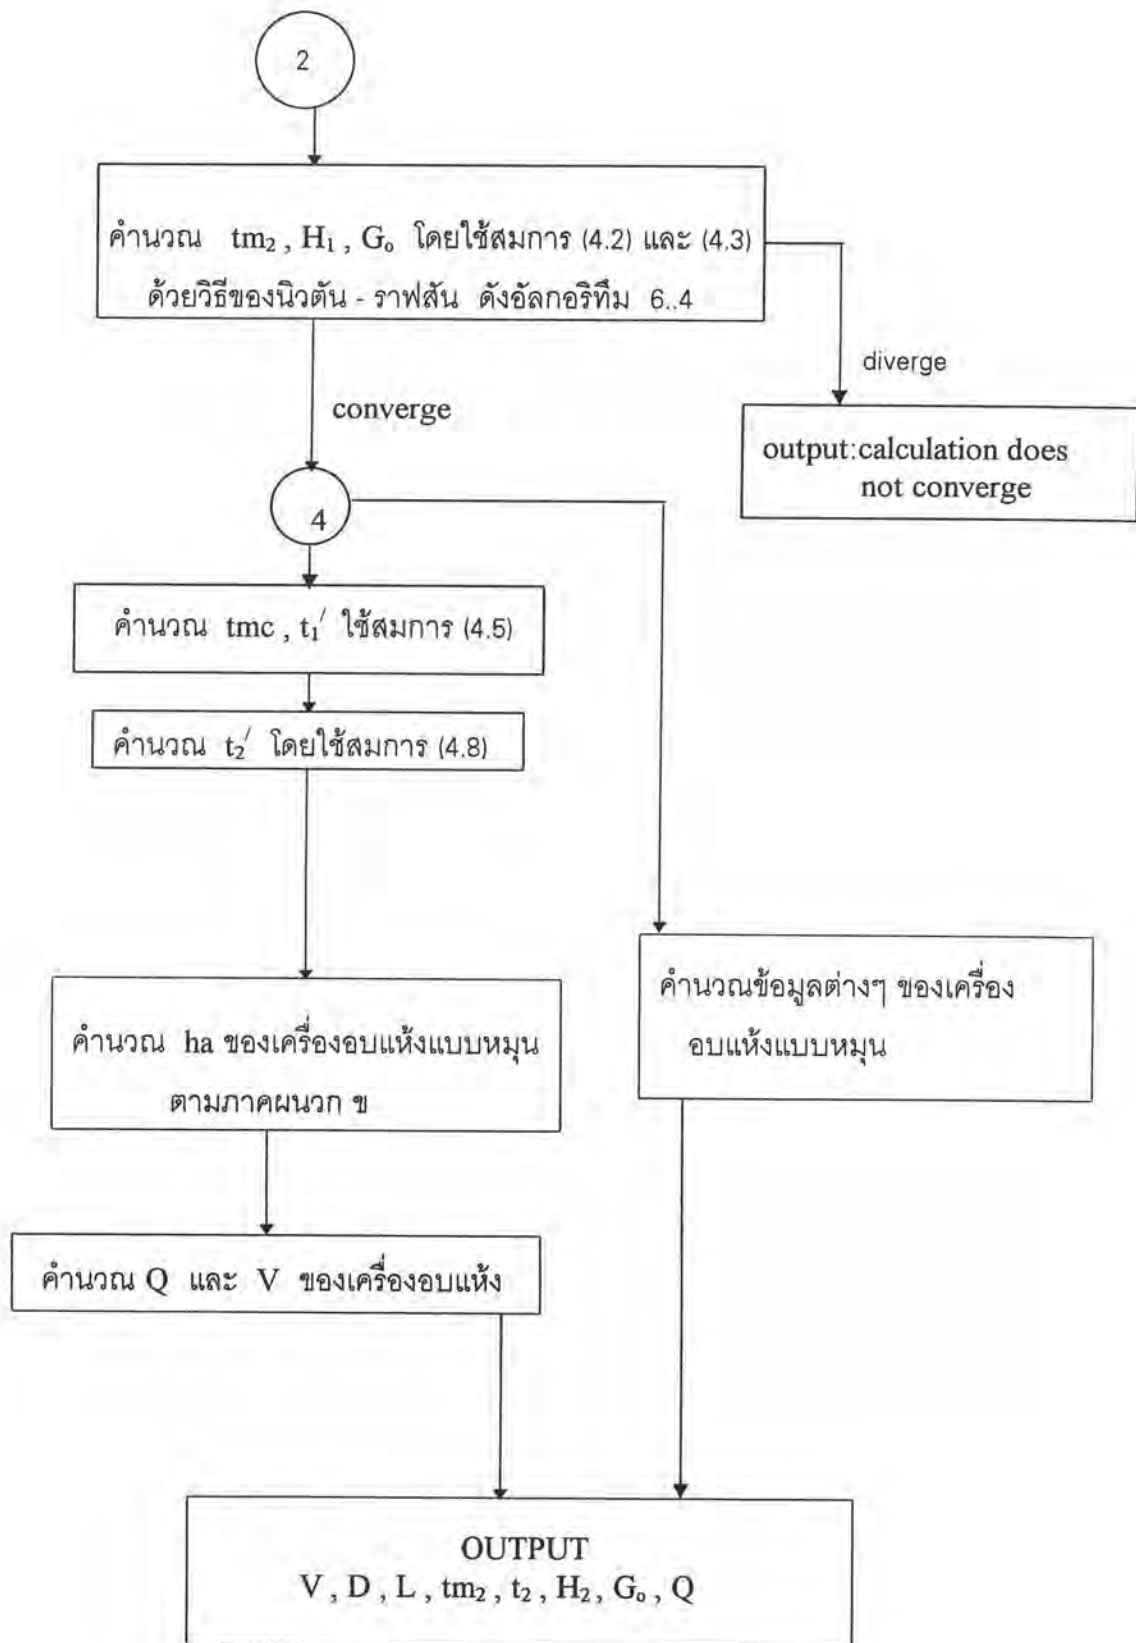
2

คำนวณ $tm_2$ , $H_1$ , $G_o$ โดยใช้สมการ (4.2) และ (4.3) ด้วยวิธีของนิวตัน - ราฟสัน ดังอัลกอริทึม 6..4

diverge

output:calculation does not converge

converge

4

คำนวณ tmc , $t_1'$ ใช้สมการ (4.5)

คำนวณ $t_2'$ โดยใช้สมการ (4.8)

คำนวณ ha ของเครื่องอบแห้งแบบหมุน ตามภาคผนวก ข

คำนวณข้อมูลต่างๆ ของเครื่อง อบแห้งแบบหมุน

คำนวณ Q และ V ของเครื่องอบแห้ง

OUTPUT
V , D , L , $tm_2$ , $t_2$ , $H_2$, $G_o$ , Q